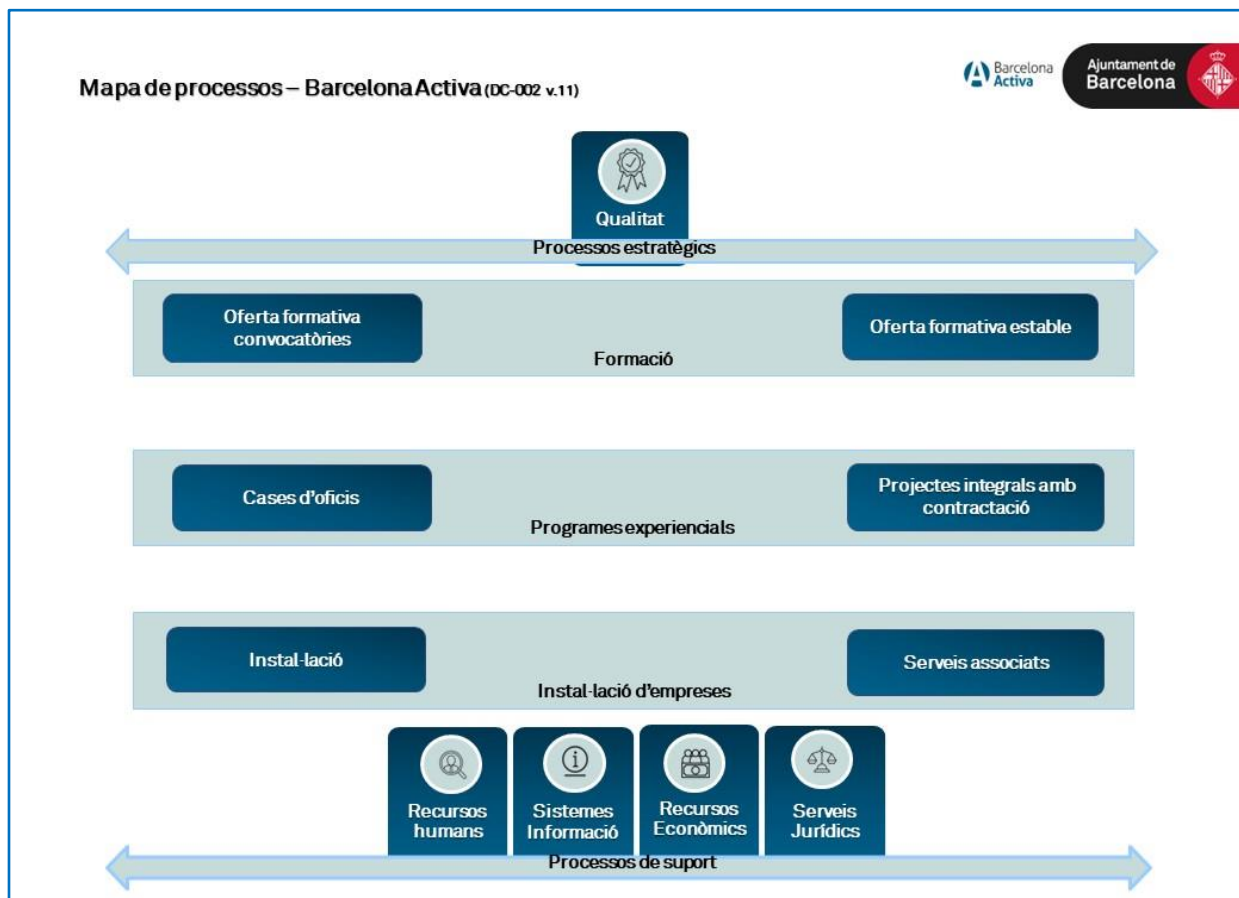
Mapa de processos – Barcelona Activa (DC-002 v.11)

Barcelona Activa

Ajuntament de Barcelona

Qualitat

Processos estratègics

Oferta formativa convocatòries

Oferta formativa estable

Formació

Cases d'oficis

Projectes integrals amb contractació

Programes experiencials

Instal·lació

Serveis associats

Instal·lació d'empreses

Recursos humans

Sistemes Informació

Recursos Econòmics

Serveis Jurídics

Processos de suport